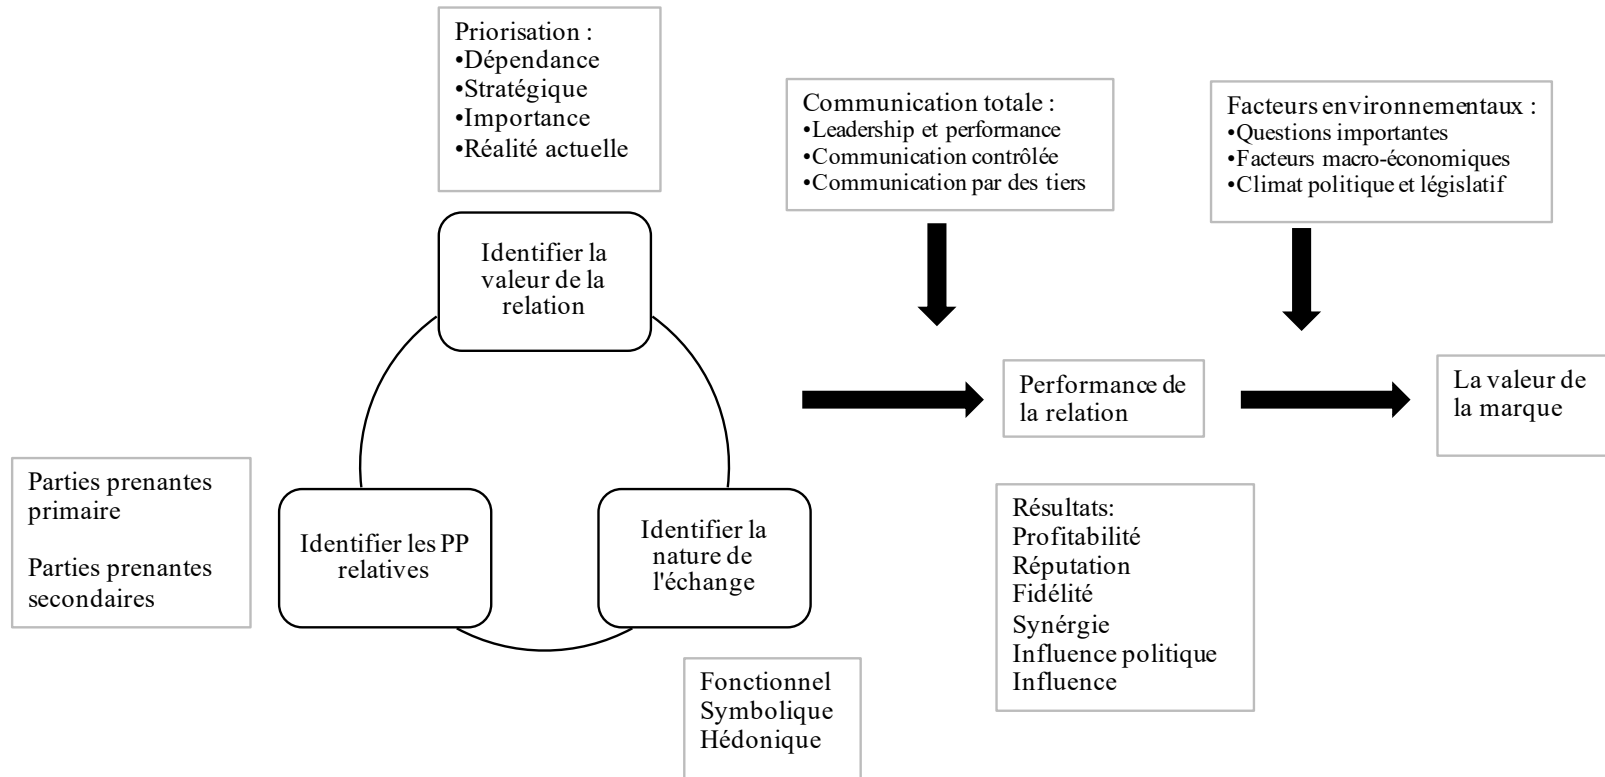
Priorisation :
•Dépendance
•Stratégique
•Importance
•Réalité actuelle

Communication totale :
•Leadership et performance
•Communication contrôlée
•Communication par des tiers

Facteurs environnementaux :
•Questions importantes
•Facteurs macro-économiques
•Climat politique et législatif

Identifier la valeur de la relation

Performance de la relation

La valeur de la marque

Parties prenantes primaire

Parties prenantes secondaires

Identifier les PP relatives

Identifier la nature de l'échange

Résultats:
Profitabilité
Réputation
Fidélité
Synérgie
Influence politique
Influence

Fonctionnel
Symbolique
Hédonique